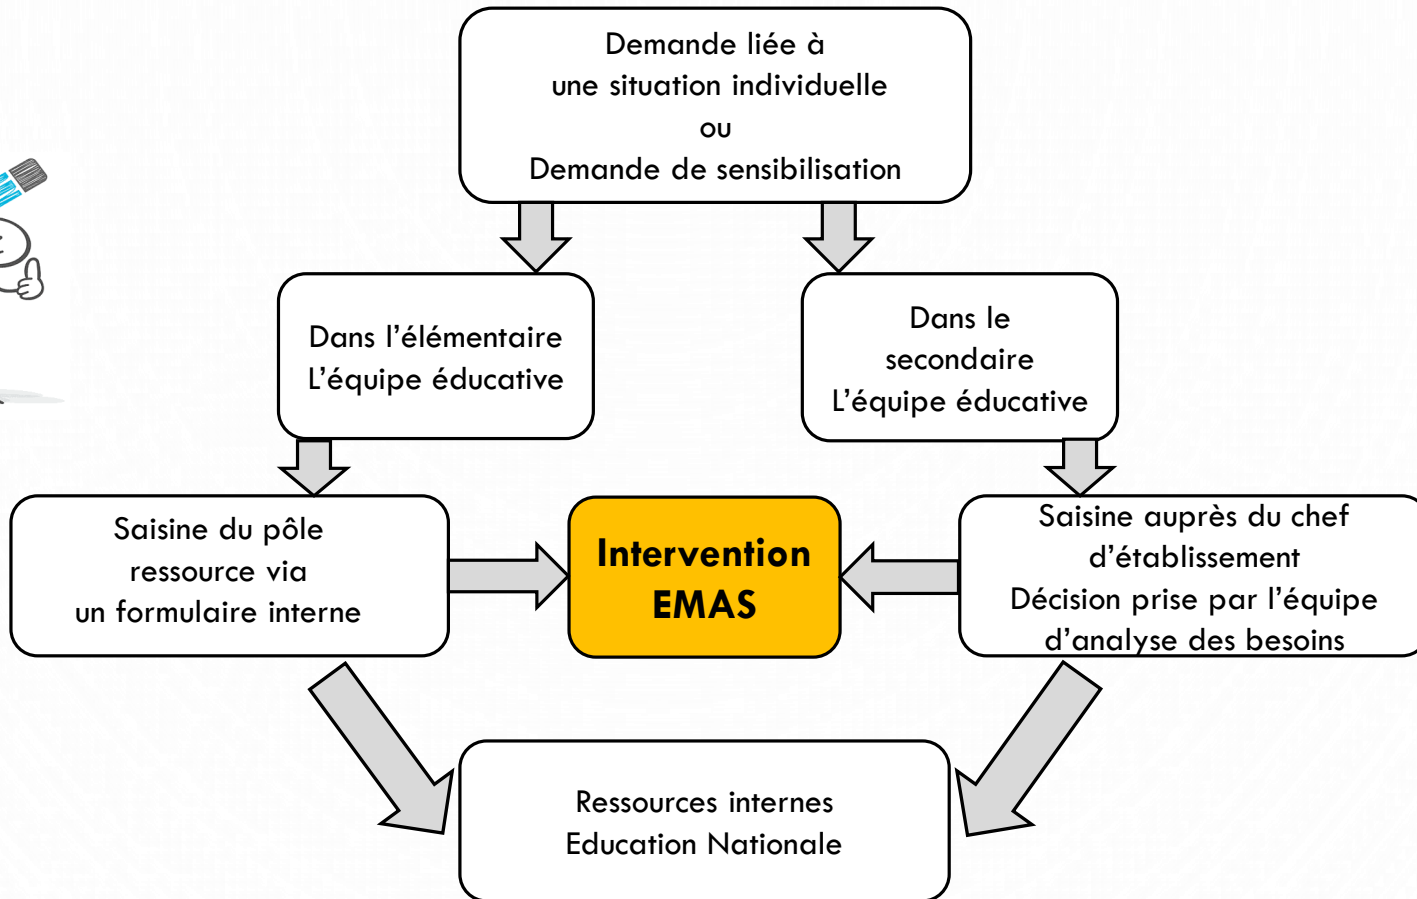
Demande liée à une situation individuelle ou Demande de sensibilisation

Dans l'élémentaire L'équipe éducative

Dans le secondaire L'équipe éducative

Saisine du pôle ressource via un formulaire interne

Intervention EMAS

Saisine auprès du chef d'établissement Décision prise par l'équipe d'analyse des besoins

Ressources internes Education Nationale